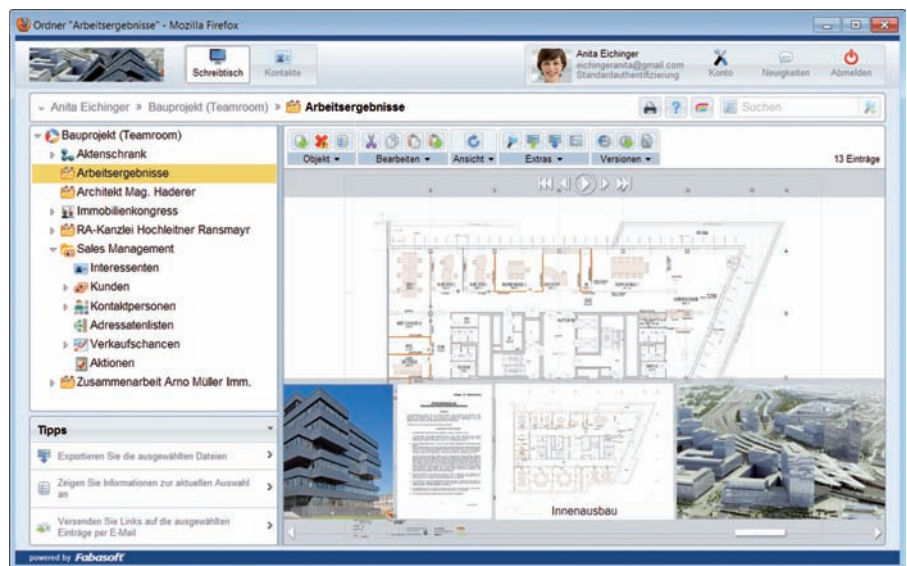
Ordner "Arbeitsergebnisse" - Mozilla Firefox

Schreibtisch Kontakte

Anita Eichinger
eichingeranita@gmail.com
Standardauthentifizierung

Konto Neuigkeiten Abmelden

Anita Eichinger » Bauprojekt (Teamroom) » Arbeitsergebnisse

Suchen

Bauprojekt (Teamroom)
Aktenschrank
Arbeitsergebnisse
Architekt Mag. Haderer
Immobilienkongress
RA-Kanzlei Hochleitner Ransmayr
Sales Management
Interessenten
Kunden
Kontaktpersonen
Adressatenlisten
Verkaufschancen
Aktionen
Zusammenarbeit Arno Müller Imm.

Objekt Bearbeiten Ansicht Extras Versionen

13 Einträge

Innenausbau

Tipps

Exportieren Sie die ausgewählten Dateien

Zeigen Sie Informationen zur aktuellen Auswahl an

Versenden Sie Links auf die ausgewählten Einträge per E-Mail

powered by Fabasoft